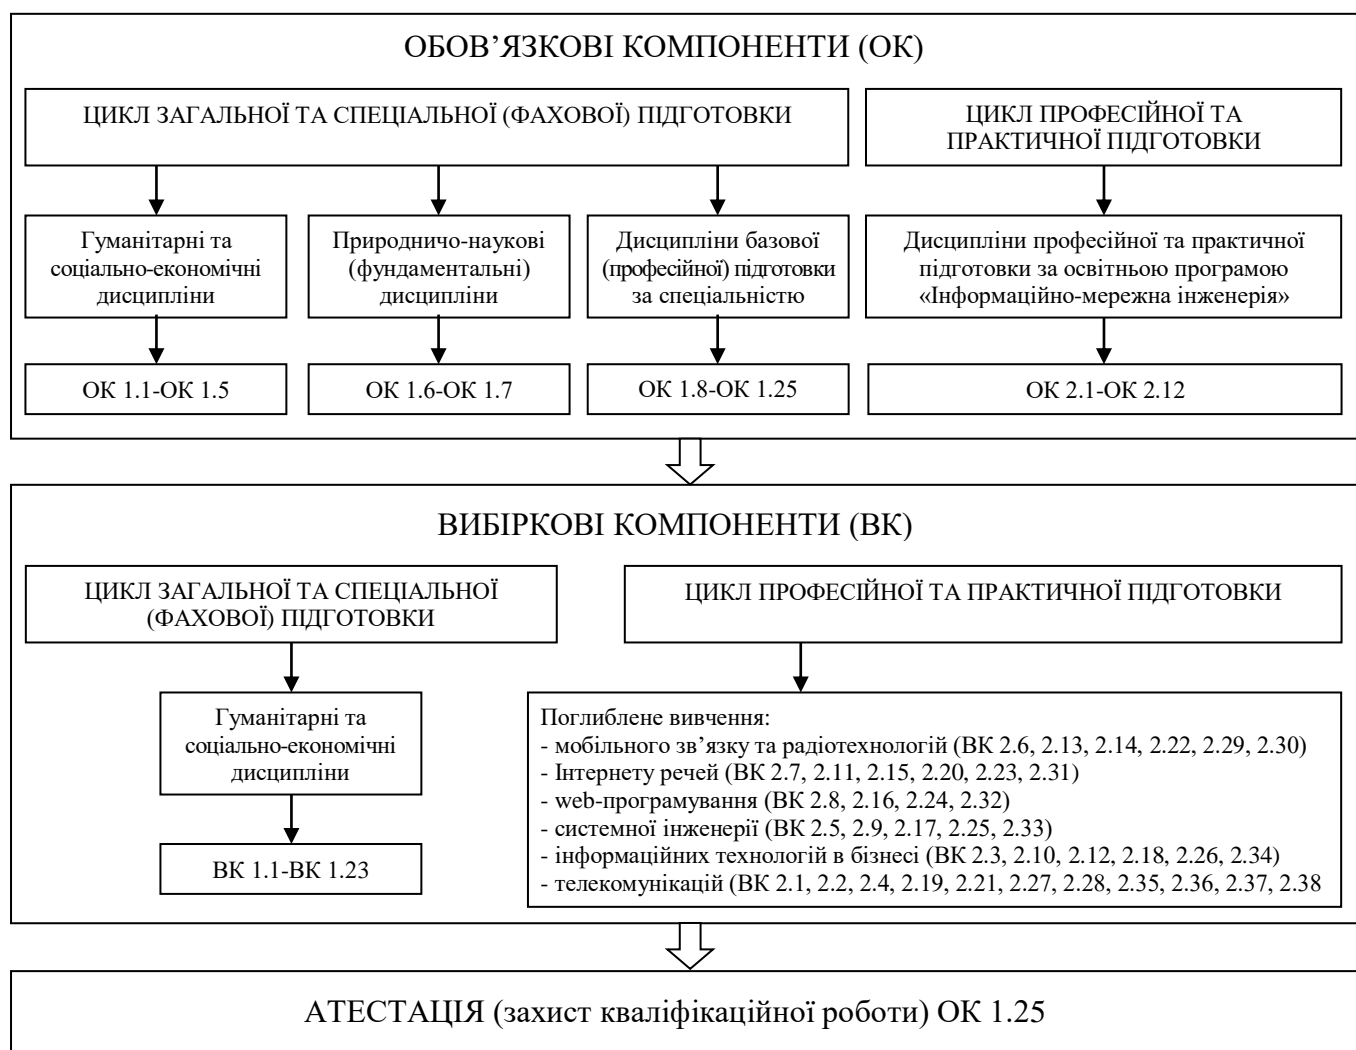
ОБОВ’ЯЗКОВІ КОМПОНЕНТИ (ОК)

ЦИКЛ ЗАГАЛЬНОЇ ТА СПЕЦІАЛЬНОЇ (ФАХОВОЇ) ПІДГОТОВКИ

ЦИКЛ ПРОФЕСІЙНОЇ ТА ПРАКТИЧНОЇ ПІДГОТОВКИ

Гуманітарні та соціально-економічні дисципліни

Природничо-наукові (фундаментальні) дисципліни

Дисципліни базової (професійної) підготовки за спеціальністю

Дисципліни професійної та практичної підготовки за освітньою програмою «Інформаційно-мережна інженерія»

ОК 1.1-ОК 1.5

ОК 1.6-ОК 1.7

ОК 1.8-ОК 1.25

ОК 2.1-ОК 2.12

ВИБІРКОВІ КОМПОНЕНТИ (ВК)

ЦИКЛ ЗАГАЛЬНОЇ ТА СПЕЦІАЛЬНОЇ (ФАХОВОЇ) ПІДГОТОВКИ

ЦИКЛ ПРОФЕСІЙНОЇ ТА ПРАКТИЧНОЇ ПІДГОТОВКИ

Гуманітарні та соціально-економічні дисципліни

ВК 1.1-ВК 1.23

Поглиблене вивчення:
- мобільного зв’язку та радіотехнологій (ВК 2.6, 2.13, 2.14, 2.22, 2.29, 2.30)
- Інтернету речей (ВК 2.7, 2.11, 2.15, 2.20, 2.23, 2.31)
- web-програмування (ВК 2.8, 2.16, 2.24, 2.32)
- системної інженерії (ВК 2.5, 2.9, 2.17, 2.25, 2.33)
- інформаційних технологій в бізнесі (ВК 2.3, 2.10, 2.12, 2.18, 2.26, 2.34)
- телекомунікацій (ВК 2.1, 2.2, 2.4, 2.19, 2.21, 2.27, 2.28, 2.35, 2.36, 2.37, 2.38

АТЕСТАЦІЯ (захист кваліфікаційної роботи) ОК 1.25